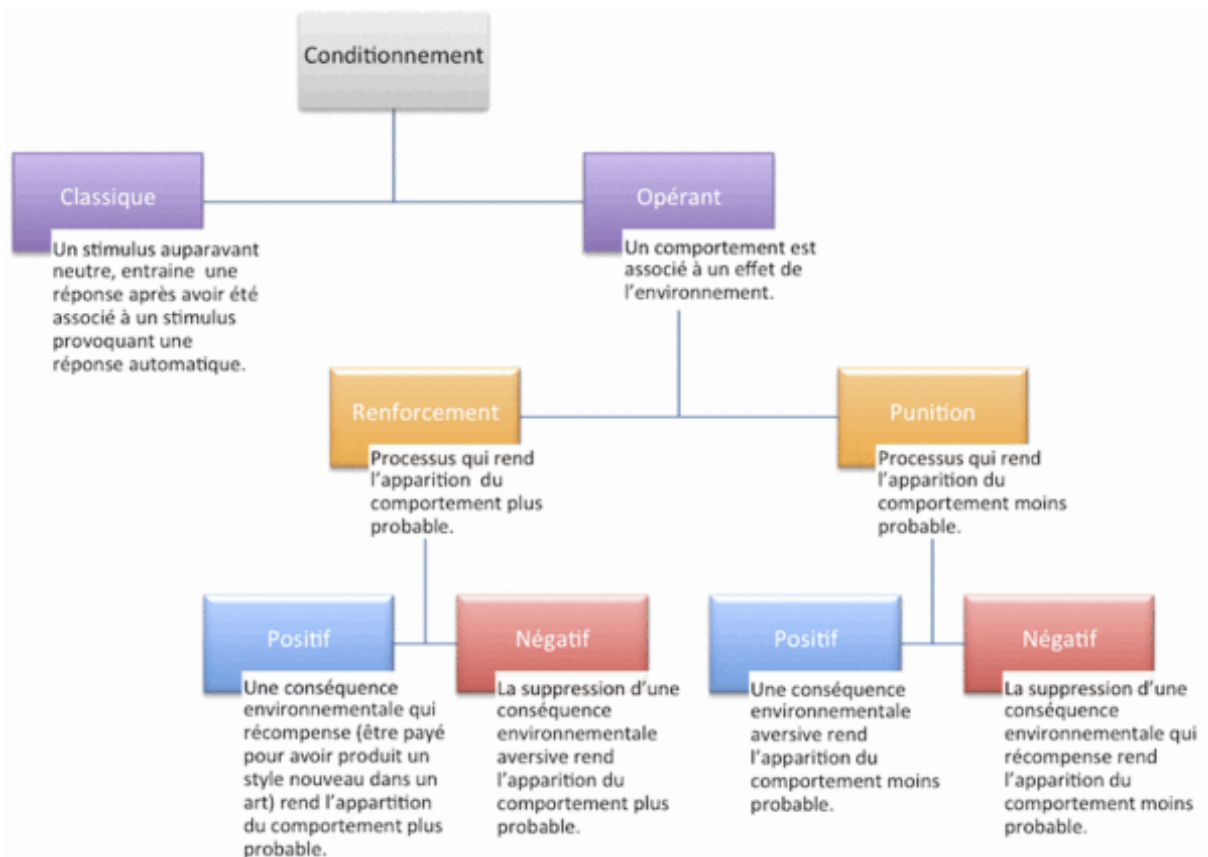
Conditionnement

Classique

Un stimulus auparavant neutre, entraine une réponse après avoir été associé à un stimulus provoquant une réponse automatique.

Opérant

Un comportement est associé à un effet de l'environnement.

Renforcement

Processus qui rend l'apparition du comportement plus probable.

Punition

Processus qui rend l'apparition du comportement moins probable.

Positif

Une conséquence environnementale qui récompense (être payé pour avoir produit un style nouveau dans un art) rend l'appartition du comportement plus probable.

Négatif

La suppression d'une conséquence environnementale aversive rend l'apparition du comportement plus probable.

Positif

Une conséquence environnementale aversive rend l'apparition du comportement moins probable.

Négatif

La suppression d'une conséquence environnementale qui récompense rend l'apparition du comportement moins probable.